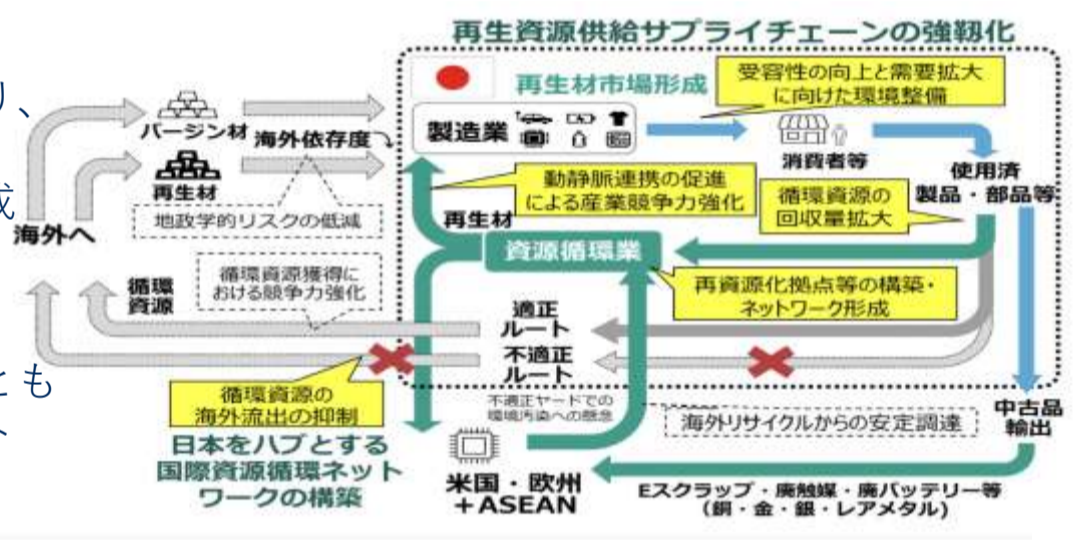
り、

成

とも
、

再生資源供給サプライチェーンの強靭化

海外へ

バージン材

再生材

海外依存度

地政学的リスクの低減

再生材市場形成

製造業

受容性の向上と需要拡大に向けた環境整備

消費者等

使用済製品・部品等

動静脈連携の促進による産業競争力強化

循環資源の回収量拡大

再生材

資源循環業

循環資源

循環資源獲得における競争力強化

再資源化拠点等の構築・ネットワーク形成

適正ルート

不適正ルート

循環資源の海外流出の抑制

不適正ヤードでの環境汚染への懸念

海外リサイクルからの安定調達

中古品輸出

日本をハブとする国際資源循環ネットワークの構築

米国・欧州＋ASEAN

Eスクラップ・廃触媒・廃バッテリー等（銅・金・銀・レアメタル）